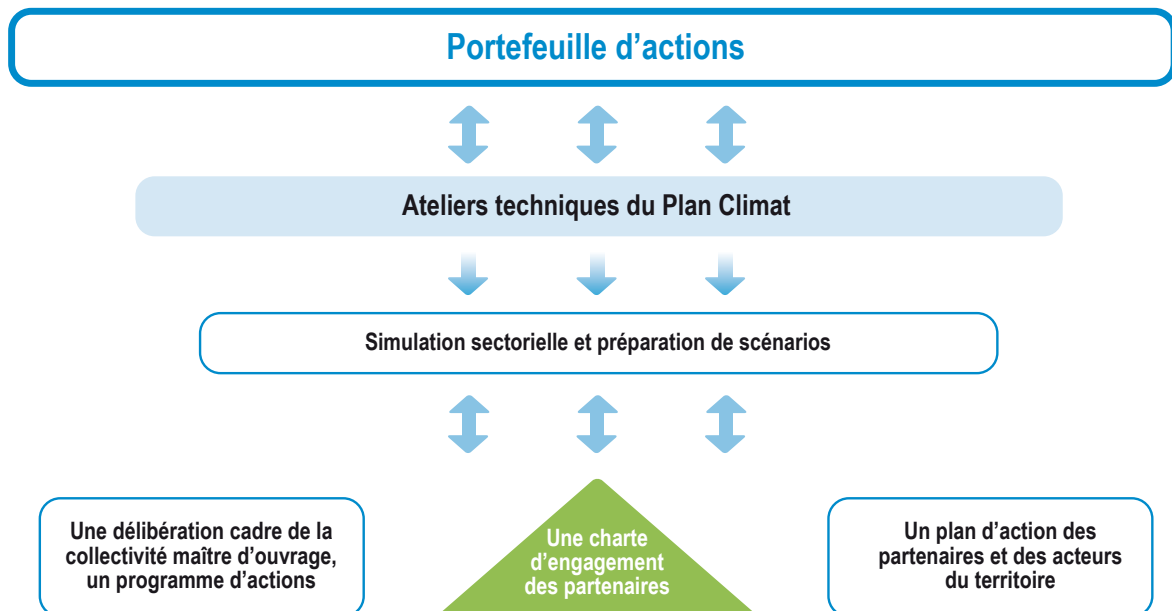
Portefeuille d’actions

Ateliers techniques du Plan Climat

Simulation sectorielle et préparation de scénarios

Une délibération cadre de la collectivité maître d’ouvrage, un programme d’actions

Une charte d’engagement des partenaires

Un plan d’action des partenaires et des acteurs du territoire